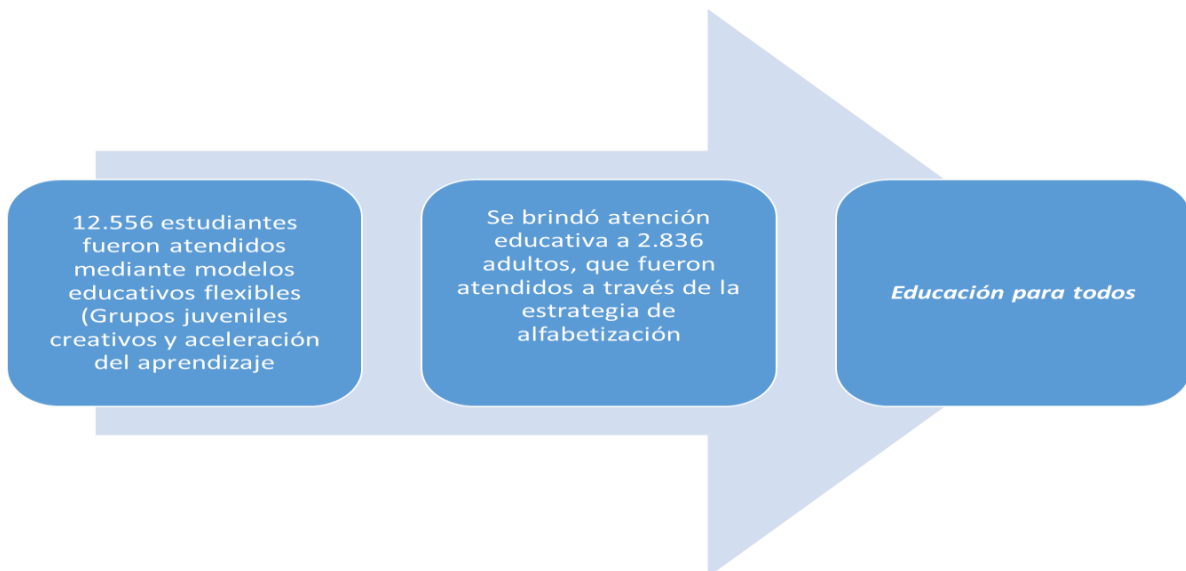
12.556 estudiantes fueron atendidos mediante modelos educativos flexibles (Grupos juveniles creativos y aceleración del aprendizaje

Se brindó atención educativa a 2.836 adultos, que fueron atendidos a través de la estrategia de alfabetización

*Educación para todos*